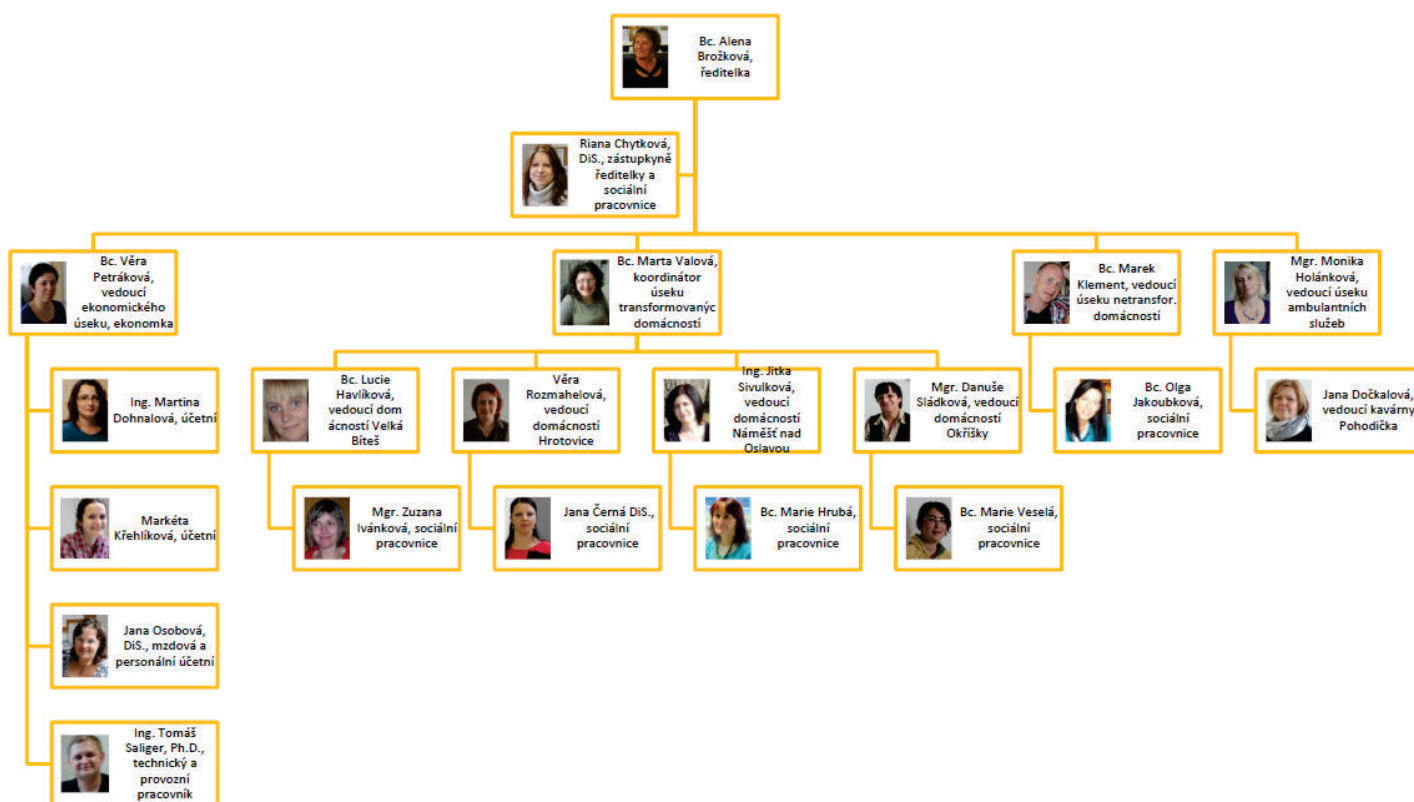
Bc. Alena Brožková, ředitelka

Riana Chytková, DiS., zástupkyně ředitelky a sociální pracovnice

Bc. Věra Petráková, vedoucí ekonomického úseku, ekonomka

Bc. Marta Valová, koordinátor úseku transformovanýc domácností

Bc. Marek Klement, vedoucí úseku netransfor. domácností

Mgr. Monika Holánková, vedoucí úseku ambulantních služeb

Ing. Martina Dohnalová, účetní

Markéta Křehlíková, účetní

Jana Osobová, DiS., mzdová a personální účetní

Ing. Tomáš Saliger, Ph.D., technický a provozní pracovník

Bc. Lucie Havlíková, vedoucí dom ácností Velká Bíteš

Mgr. Zuzana Ivánková, sociální pracovnice

Věra Rozmahelová, vedoucí domácností Hrotovice

Jana Černá DiS., sociální pracovnice

Ing. Jitka Sivulková, vedoucí domácností Náměšť nad Oslavou

Bc. Marie Hrubá, sociální pracovnice

Mgr. Danuše Sládková, vedoucí domácností Okříšky

Bc. Marie Veselá, sociální pracovnice

Bc. Olga Jakoubková, sociální pracovnice

Jana Dočkalová, vedoucí kavárny Pohodička